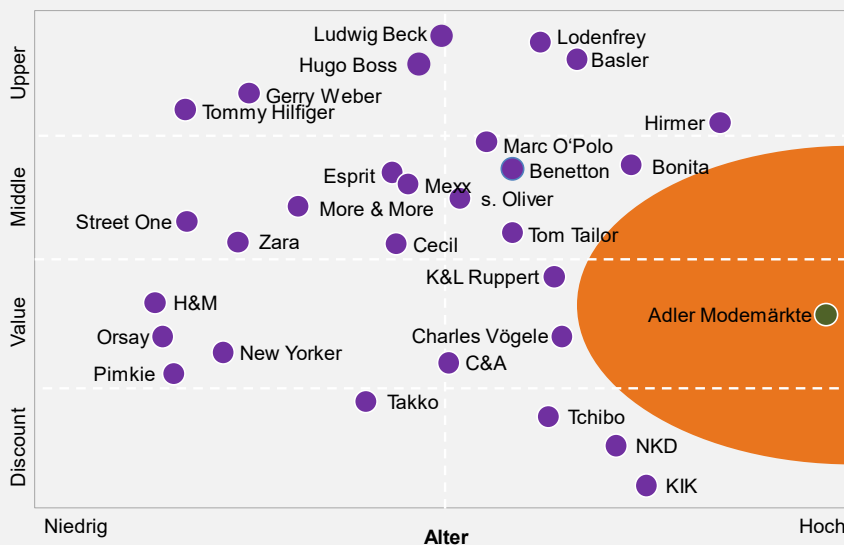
Upper
Middle
Value
Discount

Ludwig Beck
Lodenfrey
Hugo Boss
Basler
Gerry Weber
Tommy Hilfiger
Hirmer
Marc O'Polo
Benetton
Bonita
Esprit
Mexx
s. Oliver
More & More
Street One
Zara
Cecil
Tom Tailor
K&L Ruppert
H&M
Adler Modemärkte
Orsay
Charles Vögele
New Yorker
C&A
Pimkie
Takko
Tchibo
NKD
KIK

Niedrig
Alter
Hoch